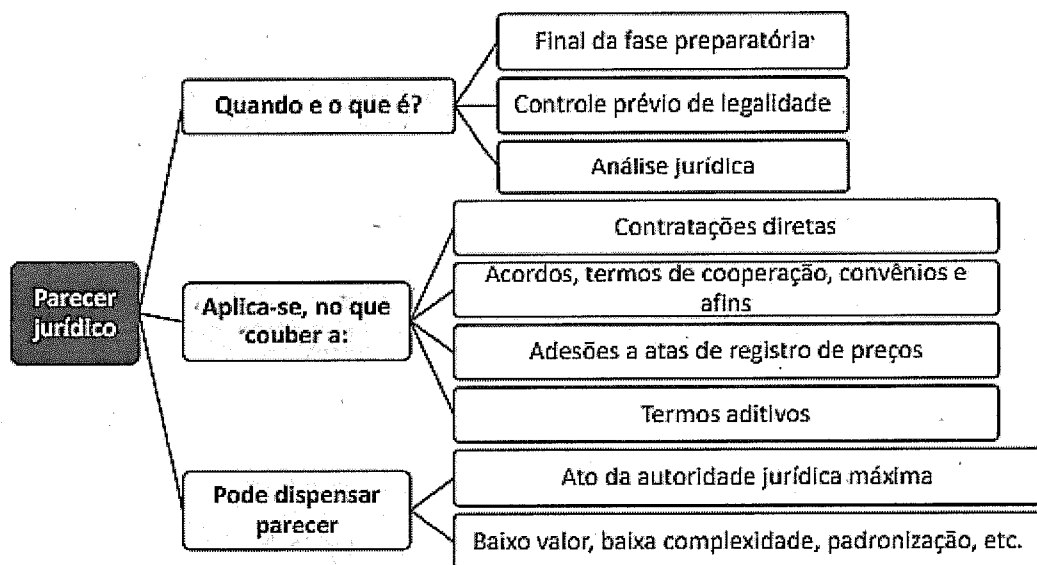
Parecer jurídico

Quando e o que é?

Final da fase preparatória

Controle prévio de legalidade

Análise jurídica

Aplica-se, no que couber a:

Contratações diretas

Acordos, termos de cooperação, convênios e afins

Adesões a atas de registro de preços

Termos aditivos

Pode dispensar parecer

Ato da autoridade jurídica máxima

Baixo valor, baixa complexidade, padronização, etc.